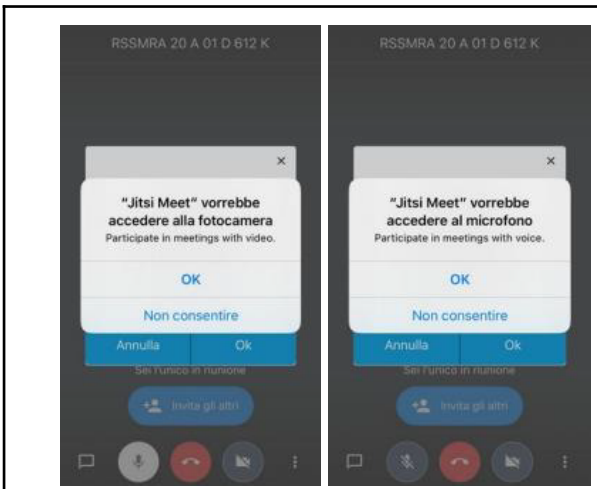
RSSMRA 20 A 01 D 612 K

×

"Jitsi Meet" vorrebbe accedere alla fotocamera
Participate in meetings with video.

OK

Non consentire

Annulla
Ok

Sei l'unico in riunione

Invita gli altri

RSSMRA 20 A 01 D 612 K

×

"Jitsi Meet" vorrebbe accedere al microfono
Participate in meetings with voice.

OK

Non consentire

Annulla
Ok

Sei l'unico in riunione

Invita gli altri